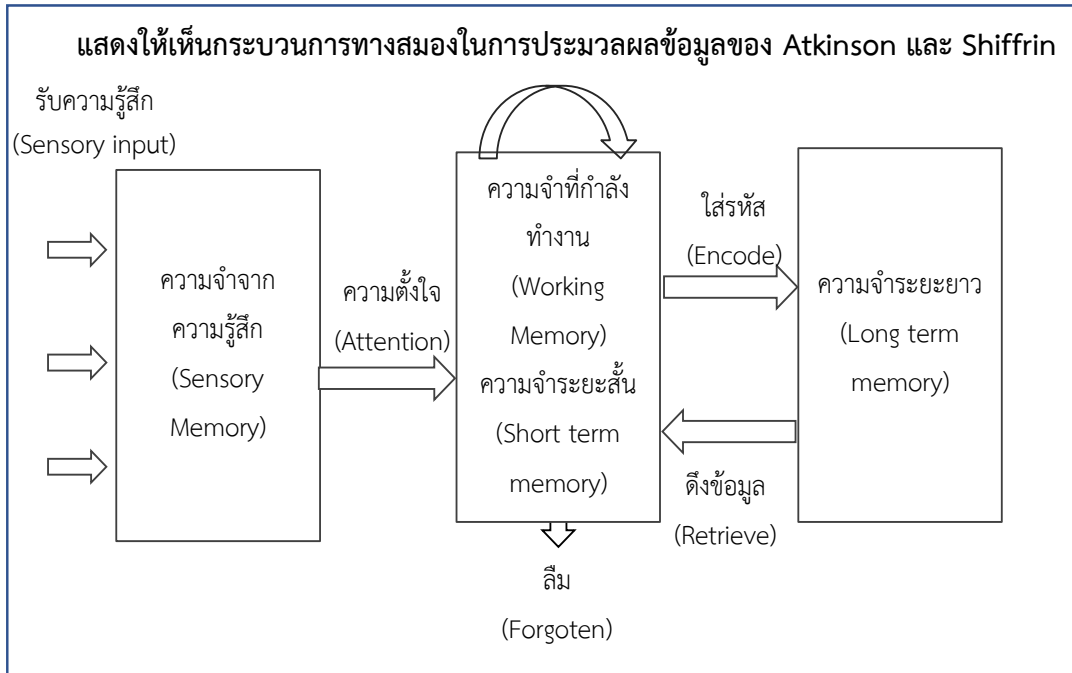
แสดงให้เห็นกระบวนการทางสมองในการประมวลผลข้อมูลของ Atkinson และ Shiffrin

รับความรู้สึก
(Sensory input)

ความจำจาก
ความรู้สึก
(Sensory
Memory)

ความตั้งใจ
(Attention)

ความจำที่กำลัง
ทำงาน
(Working
Memory)
ความจำระยะสั้น
(Short term
memory)

ใส่รหัส
(Encode)

ความจำระยะยาว
(Long term
memory)

ดึงข้อมูล
(Retrieve)

ลืม
(Forgoten)